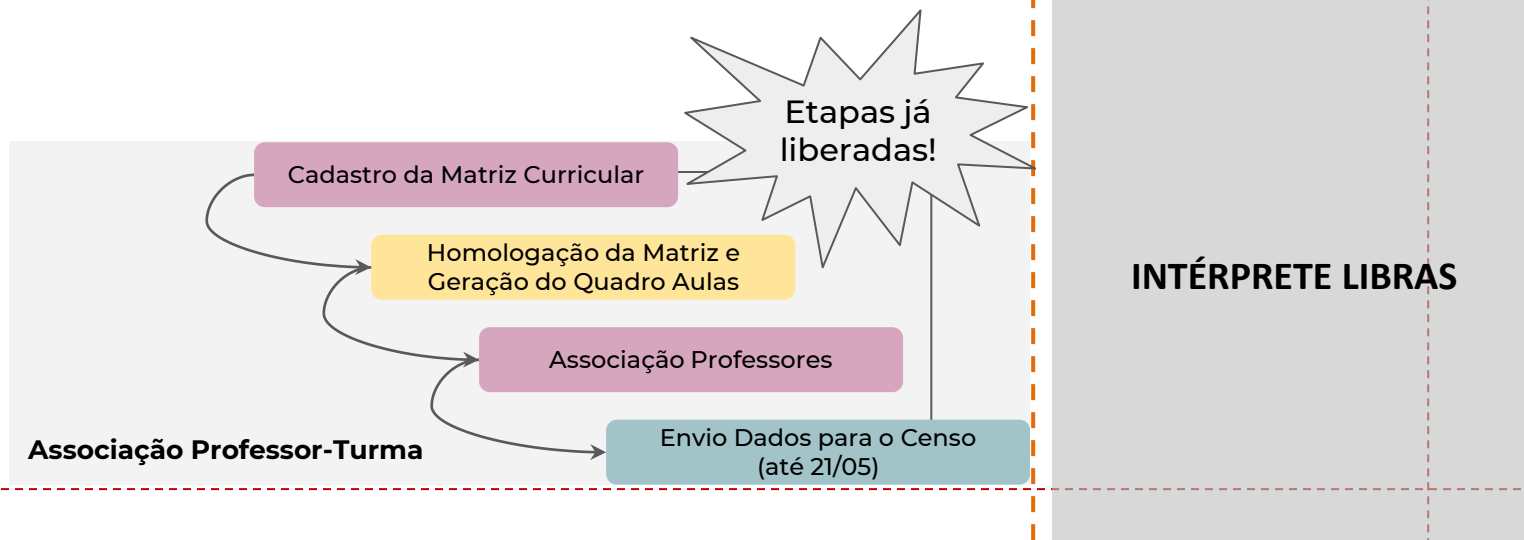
Etapas já liberadas!

Cadastro da Matriz Curricular

Homologação da Matriz e Geração do Quadro Aulas

Associação Professores

Envio Dados para o Censo (até 21/05)

Associação Professor-Turma

INTÉRPRETE LIBRAS